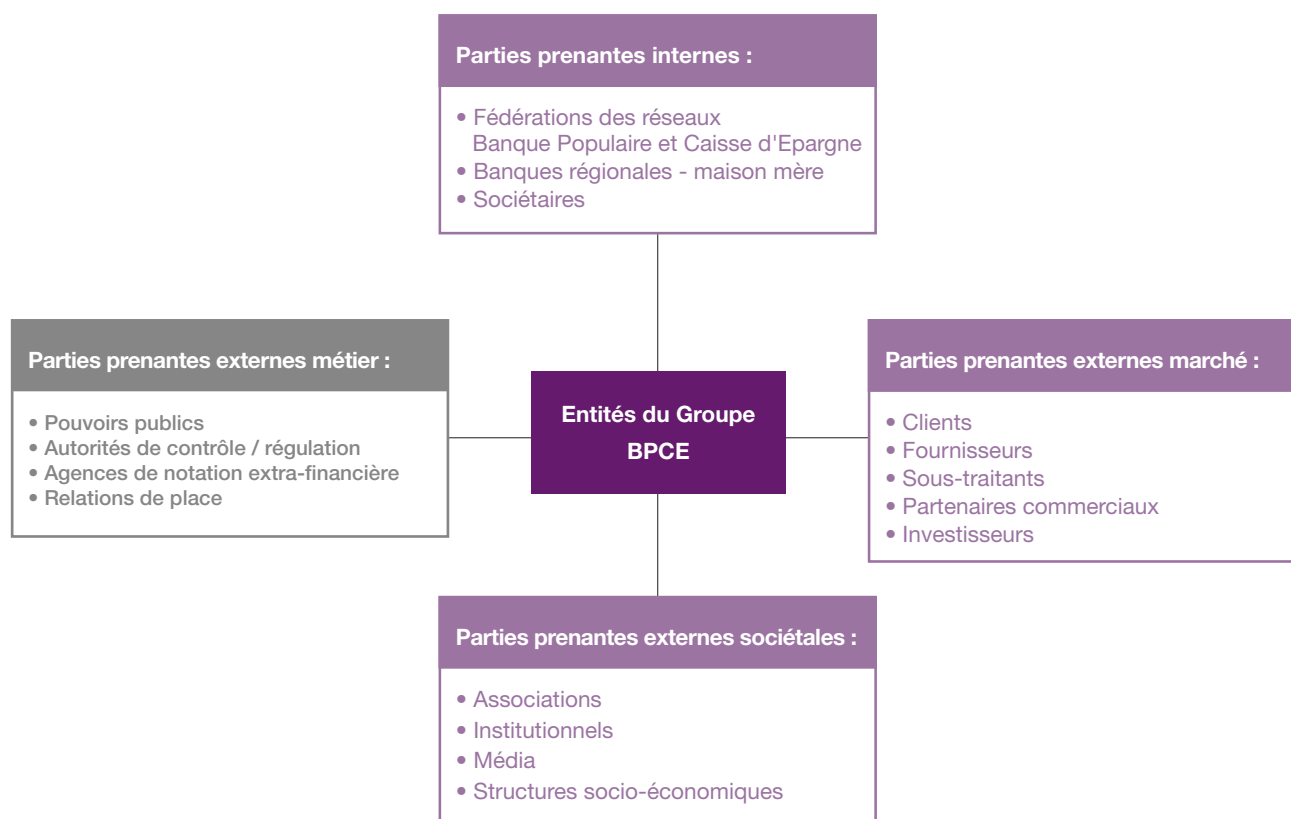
Parties prenantes internes :

• Fédérations des réseaux Banque Populaire et Caisse d'Epargne
• Banques régionales - maison mère
• Sociétaires

Parties prenantes externes métier :

• Pouvoirs publics
• Autorités de contrôle / régulation
• Agences de notation extra-financière
• Relations de place

Entités du Groupe BPCE

Parties prenantes externes marché :

• Clients
• Fournisseurs
• Sous-traitants
• Partenaires commerciaux
• Investisseurs

Parties prenantes externes sociétales :

• Associations
• Institutionnels
• Média
• Structures socio-économiques